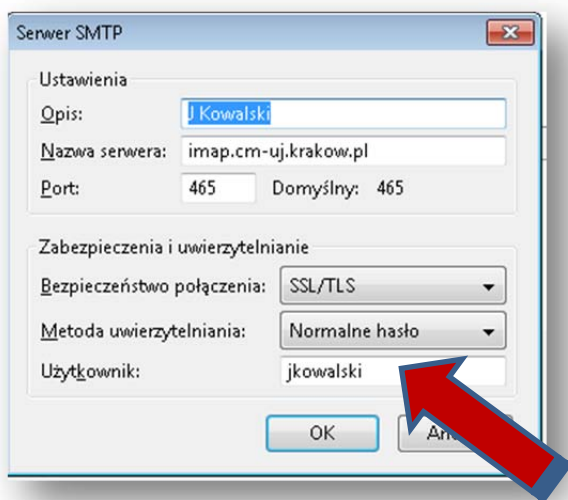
Serwer SMTP

Ustawienia

Opis: J Kowalski

Nazwa serwera: imap.cm-uj.krakow.pl

Port: 465 Domyślny: 465

Zabezpieczenia i uwierzytelnianie

Bezpieczeństwo połączenia: SSL/TLS

Metoda uwierzytelniania: Normalne hasło

Użytkownik: jkowalski

OK An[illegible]